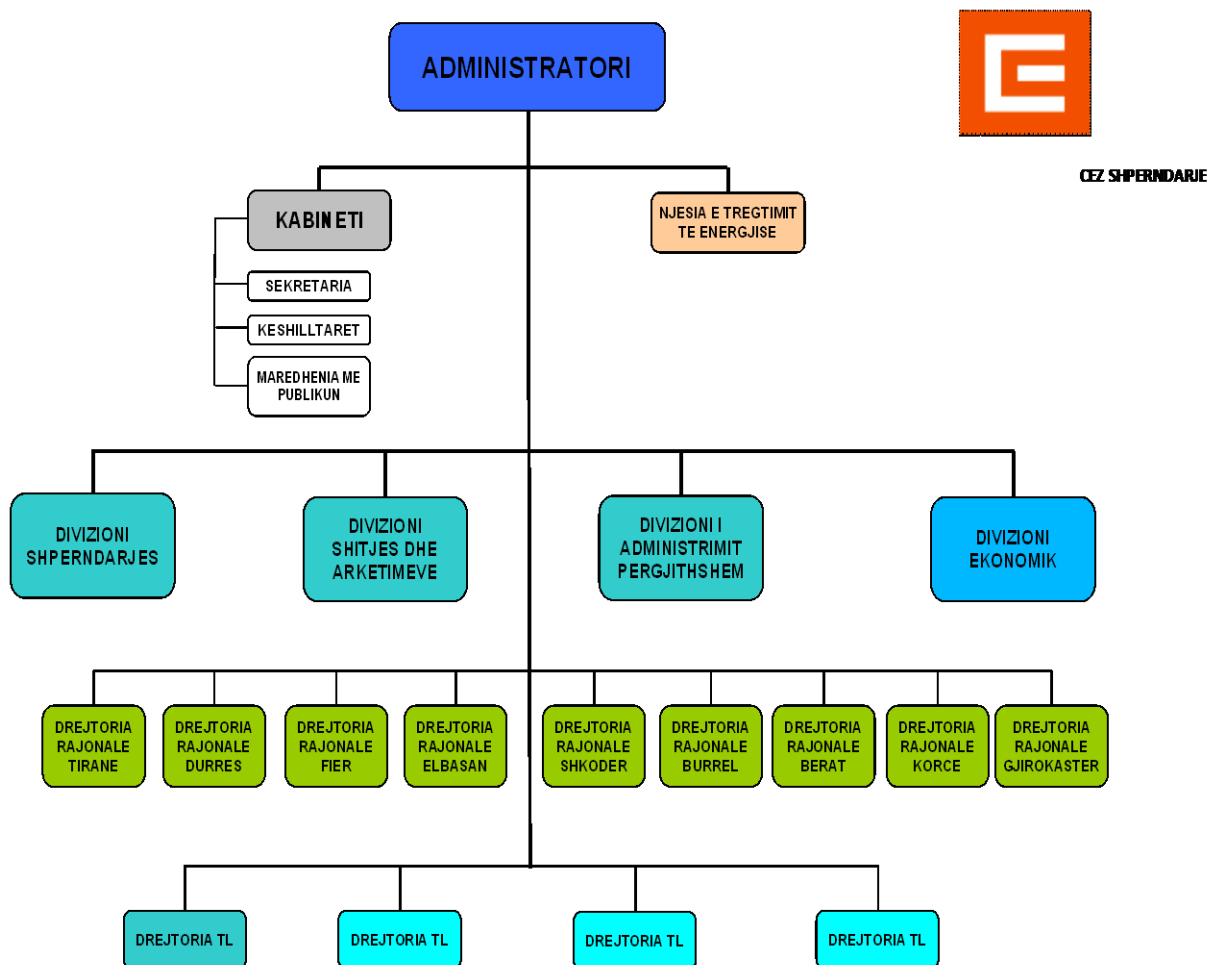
ADMINISTRATORI

CEZ SHPERNDARJE

KABINETI

SEKRETARIA

KESHILLTARET

MAREDHENIA ME PUBLIKUN

NJESIA E TREGTIMIT TE ENERGJISE

DIVIZIONI SHPERNDARJES

DIVIZIONI SHITJES DHE ARKETIMEVE

DIVIZIONI I ADMINISTRIMIT PERGJITHSHEM

DIVIZIONI EKONOMIK

DREJTORIA RAJONALE TIRANE

DREJTORIA RAJONALE DURRES

DREJTORIA RAJONALE FIER

DREJTORIA RAJONALE ELBASAN

DREJTORIA RAJONALE SHKODER

DREJTORIA RAJONALE BURREL

DREJTORIA RAJONALE BERAT

DREJTORIA RAJONALE KORCE

DREJTORIA RAJONALE GJIROKASTER

DREJTORIA TL

DREJTORIA TL

DREJTORIA TL

DREJTORIA TL